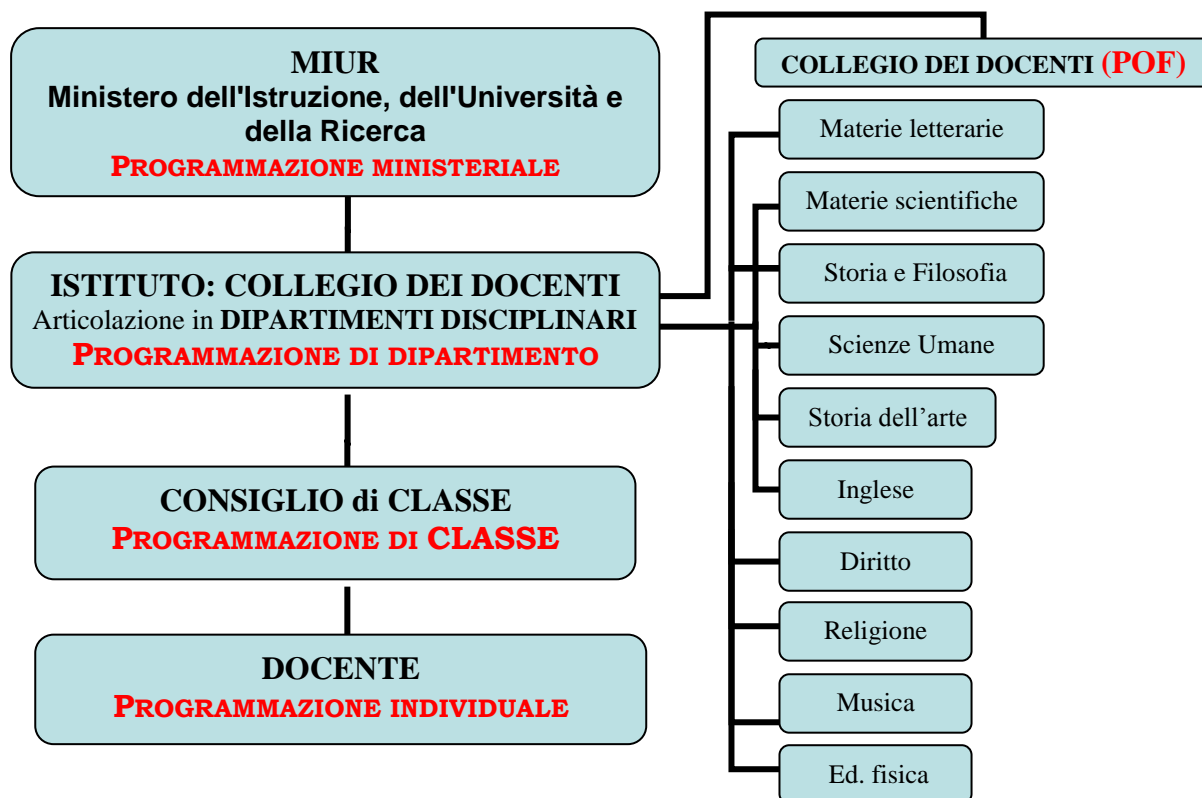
MIUR
Ministero dell'Istruzione, dell'Università e della Ricerca
PROGRAMMAZIONE MINISTERIALE

ISTITUTO: COLLEGIO DEI DOCENTI
Articolazione in DIPARTIMENTI DISCIPLINARI
PROGRAMMAZIONE DI DIPARTIMENTO

CONSIGLIO di CLASSE
PROGRAMMAZIONE DI CLASSE

DOCENTE
PROGRAMMAZIONE INDIVIDUALE

COLLEGIO DEI DOCENTI (POF)

Materie letterarie

Materie scientifiche

Storia e Filosofia

Scienze Umane

Storia dell'arte

Inglese

Diritto

Religione

Musica

Ed. fisica